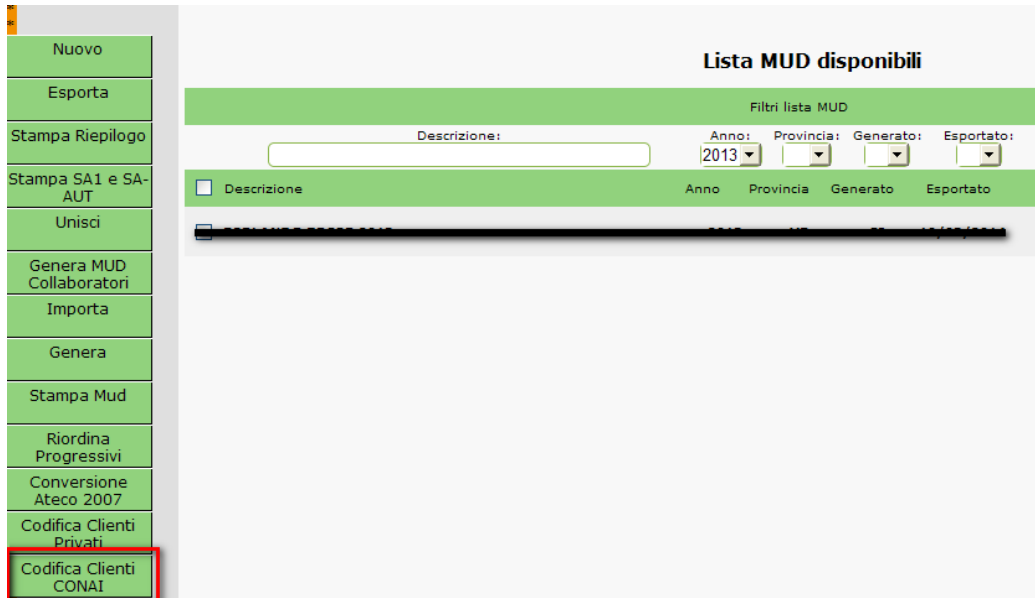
Nuovo

Esporta

Stampa Riepilogo

Stampa SA1 e SA-AUT

Unisci

Genera MUD Collaboratori

Importa

Genera

Stampa Mud

Riordina Progressivi

Conversione Ateco 2007

Codifica Clienti Privati

Codifica Clienti CONAI

Lista MUD disponibili

Filtri lista MUD

Descrizione:

Anno: 2013

Provincia:

Generato:

Esportato:

| Descrizione | Anno | Provincia | Generato | Esportato |
|---|---|---|---|---|
| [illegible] | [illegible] | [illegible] | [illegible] | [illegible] |